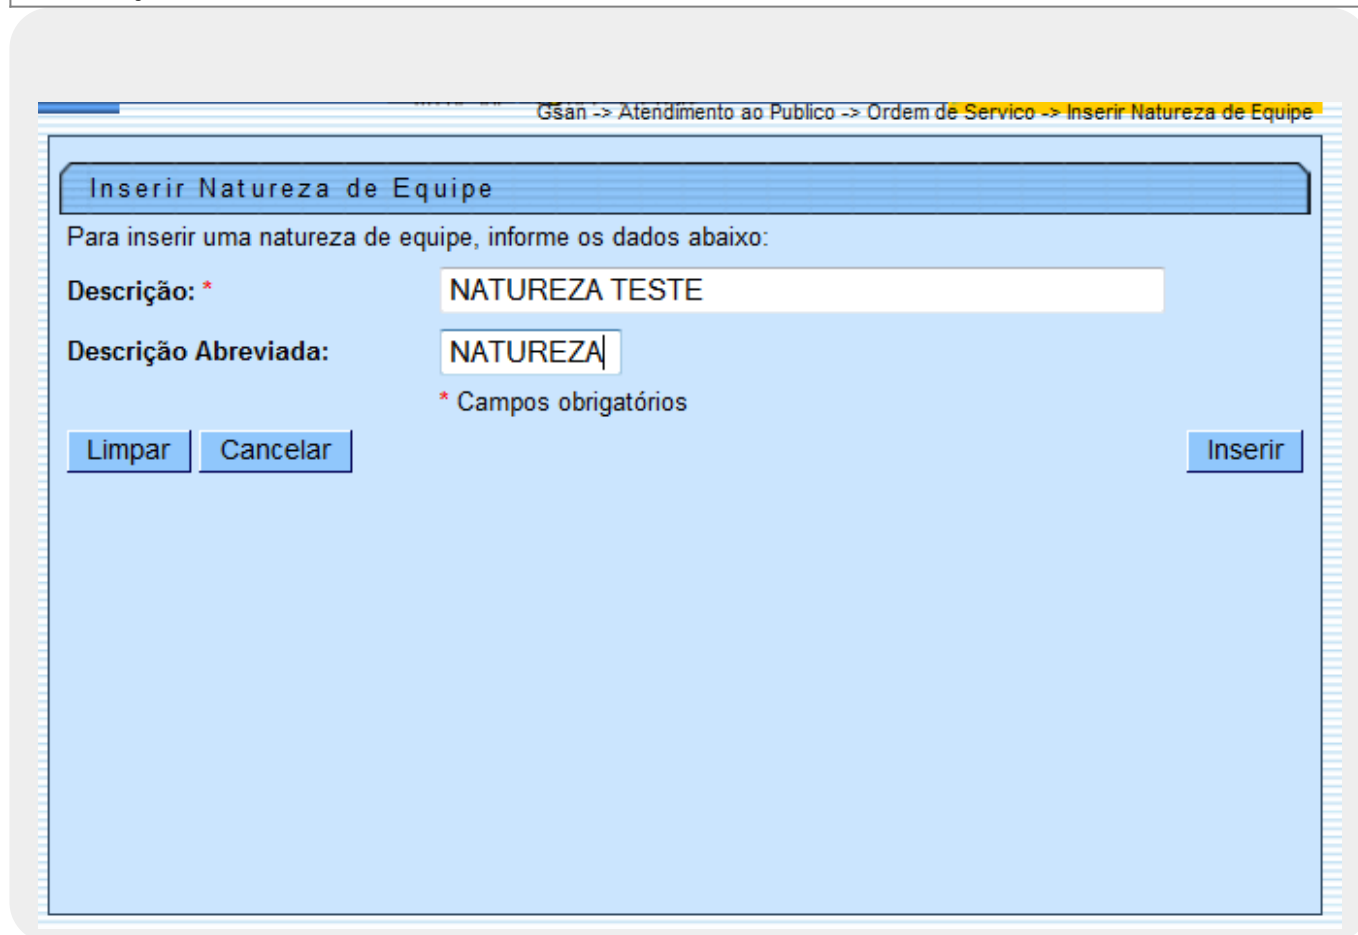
Gsan -> Atendimento ao Publico -> Ordem de Servico -> Inserir Natureza de Equipe

Inserir Natureza de Equipe

Para inserir uma natureza de equipe, informe os dados abaixo:

Descrição: *
NATUREZA TESTE

Descrição Abreviada:
NATUREZA

* Campos obrigatórios

Limpar
Cancelar
Inserir